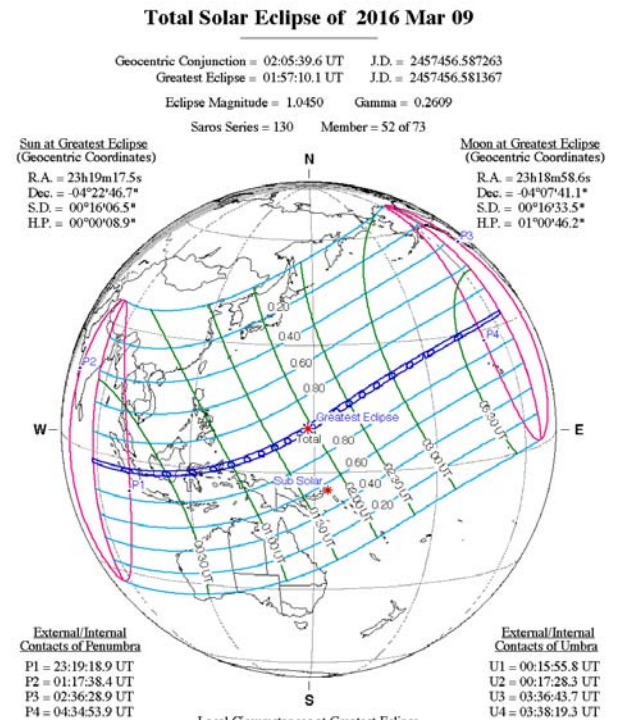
Total Solar Eclipse of 2016 Mar 09

Geocentric Conjunction = 02:05:39.6 UT J.D. = 2457456.587263
Greatest Eclipse = 01:57:10.1 UT J.D. = 2457456.581367

Eclipse Magnitude = 1.0450 Gamma = 0.2609

Saros Series = 130 Member = 52 of 73

Sun at Greatest Eclipse
(Geocentric Coordinates)

R.A. = 23h19m17.5s
Dec. = -04°22'46.7"
S.D. = 00°16'06.5"
H.P. = 00°00'08.9"

Moon at Greatest Eclipse
(Geocentric Coordinates)

R.A. = 23h18m58.6s
Dec. = -04°07'41.1"
S.D. = 00°16'33.5"
H.P. = 01°00'46.2"

N

W

E

S

P1

P2

P3

P4

0.20

0.40

0.60

0.80

Greatest Eclipse

Total

0.80

0.60

0.40

0.20

Sub Solar

00:30 UT

01:00 UT

01:30 UT

02:00 UT

02:30 UT

03:00 UT

03:30 UT

External/Internal
Contacts of Penumbra

P1 = 23:19:18.9 UT
P2 = 01:17:38.4 UT
P3 = 02:36:28.9 UT
P4 = 04:34:53.9 UT

External/Internal
Contacts of Umbra

U1 = 00:15:55.8 UT
U2 = 00:17:28.3 UT
U3 = 03:36:43.7 UT
U4 = 03:38:19.3 UT

Local Circumstances at Greatest Eclipse